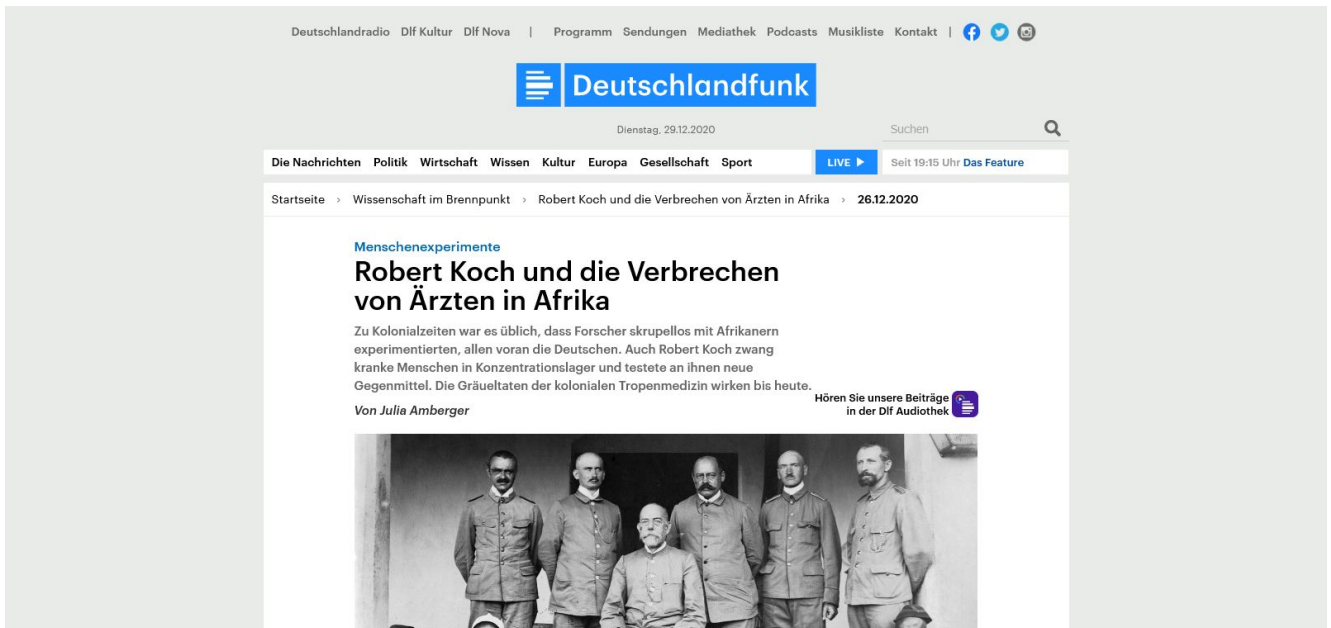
Deutschlandradio Dlf Kultur Dlf Nova | Programm Sendungen Mediathek Podcasts Musikliste Kontakt |

Deutschlandfunk

Dienstag, 29.12.2020

Suchen

Die Nachrichten Politik Wirtschaft Wissen Kultur Europa Gesellschaft Sport

LIVE ▶

Seit 19:15 Uhr Das Feature

Startseite › Wissenschaft im Brennpunkt › Robert Koch und die Verbrechen von Ärzten in Afrika › 26.12.2020

Menschenexperimente

Robert Koch und die Verbrechen von Ärzten in Afrika

Zu Kolonialzeiten war es üblich, dass Forscher skrupellos mit Afrikanern experimentierten, allen voran die Deutschen. Auch Robert Koch zwang kranke Menschen in Konzentrationslager und testete an ihnen neue Gegenmittel. Die Gräueltaten der kolonialen Tropenmedizin wirken bis heute.

Von Julia Amberger

Hören Sie unsere Beiträge in der Dlf Audiothek